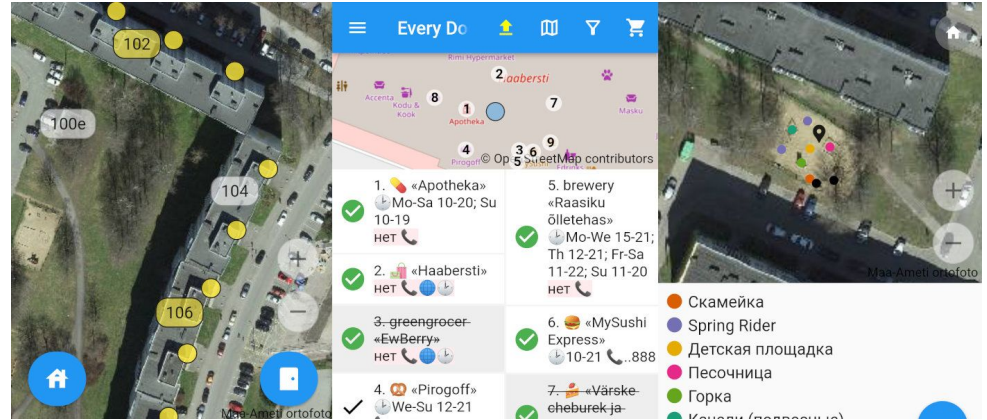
102
100e
104
106
Maa-Ameti ortofoto

Every Do
Rimi Hypermarket
Haabersti
Accenta
Kodu & Kook
8
1
2
7
Apotheka
Masku
4
3
6
9
5
Pirogoff
© OpenStreetMap contributors

1. «Apotheka» Mo-Sa 10-20; Su 10-19
нет

2. «Haabersti»
нет

~~3. greengrocer «EwBerry»~~
нет

4. «Pirogoff» We-Su 12-21

5. brewery «Raasiku õlletehas» Mo-We 15-21; Th 12-21; Fr-Sa 11-22; Su 11-20
нет

6. «MySushi Express» 10-21 ..888

~~7. «Värske cheburek ja~~

Maa-Ameti ortofoto
Скамейка
Spring Rider
Детская площадка
Песочница
Горка
Качели (подвесные)